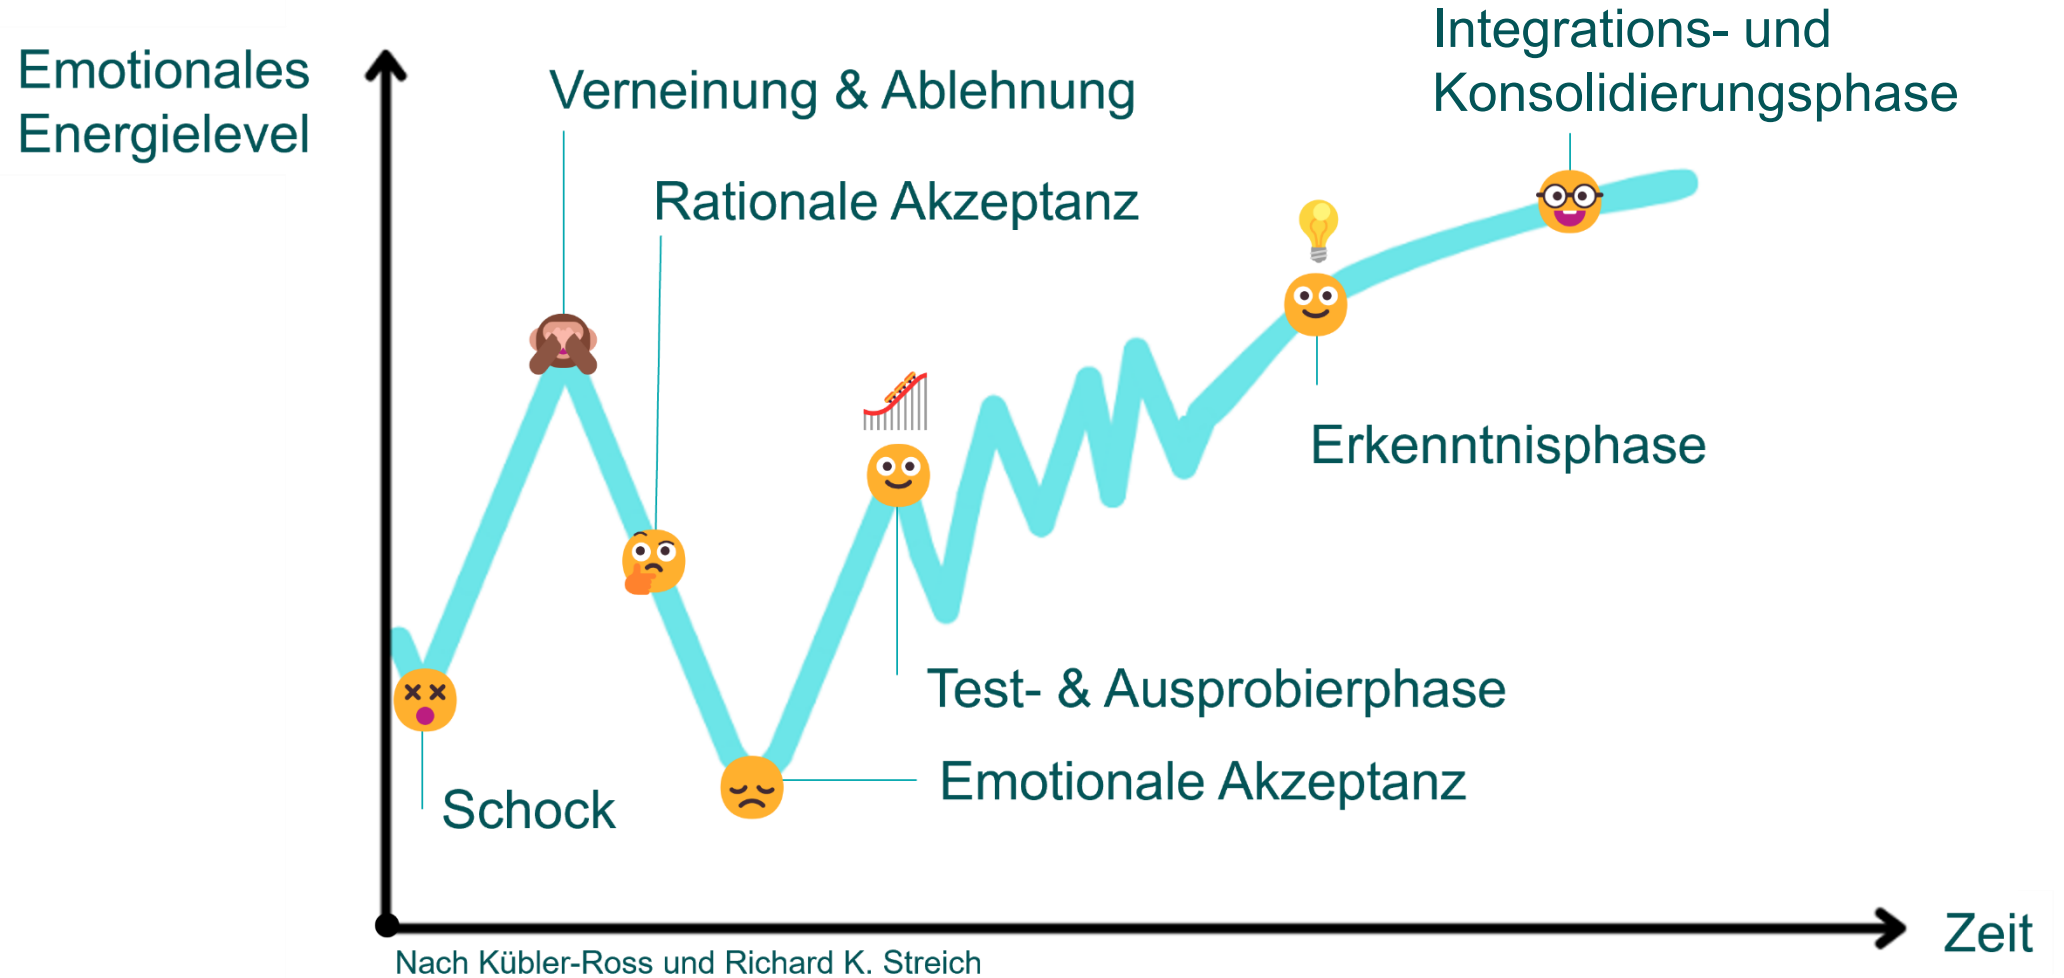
Emotionales Energielevel

Verneinung & Ablehnung

Rationale Akzeptanz

Integrations- und Konsolidierungsphase

Erkenntnisphase

Test- & Ausprobierphase

Emotionale Akzeptanz

Schock

Zeit

Nach Kübler-Ross und Richard K. Streich